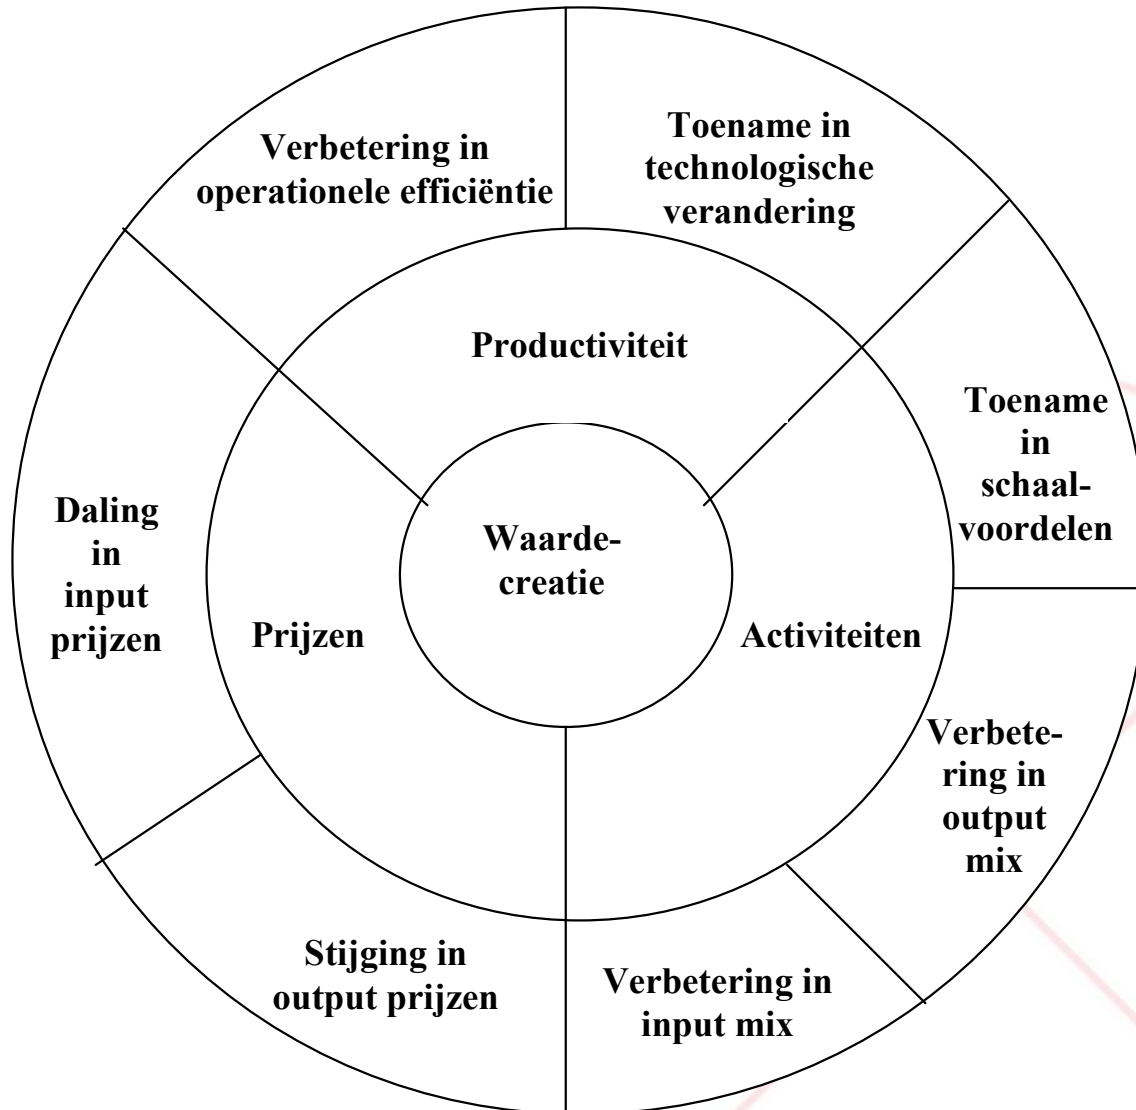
Verbetering in operationele efficiëntie

Toename in technologische verandering

Productiviteit

Toename in schaalvoordelen

Daling in input prijzen

Waardecreatie

Prijzen

Activiteiten

Verbetering in output mix

Stijging in output prijzen

Verbetering in input mix